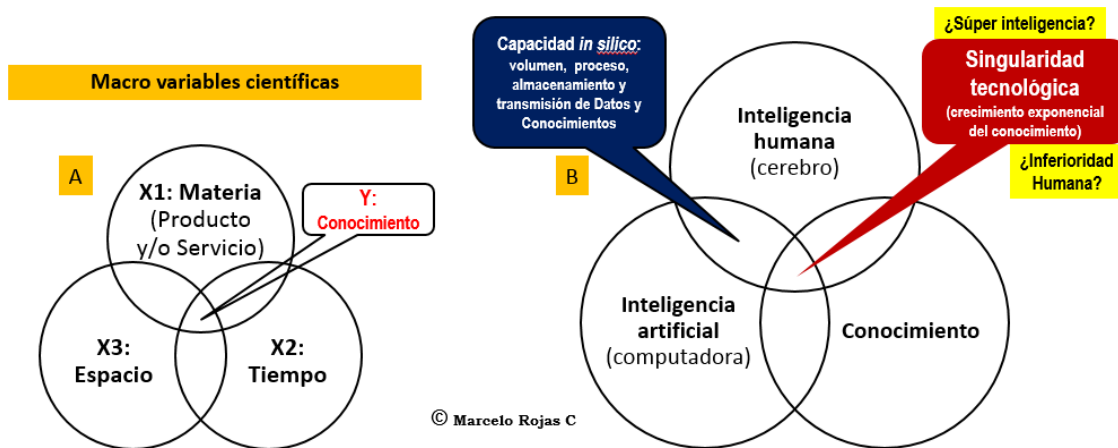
Macro variables científicas

A

X1: Materia (Producto y/o Servicio)

Y: Conocimiento

X3: Espacio

X2: Tiempo

© Marcelo Rojas C

B

Capacidad *in silico*: volumen, proceso, almacenamiento y transmisión de Datos y Conocimientos

¿Súper inteligencia?

Singularidad tecnológica (crecimiento exponencial del conocimiento)

¿Inferioridad Humana?

Inteligencia humana (cerebro)

Inteligencia artificial (computadora)

Conocimiento